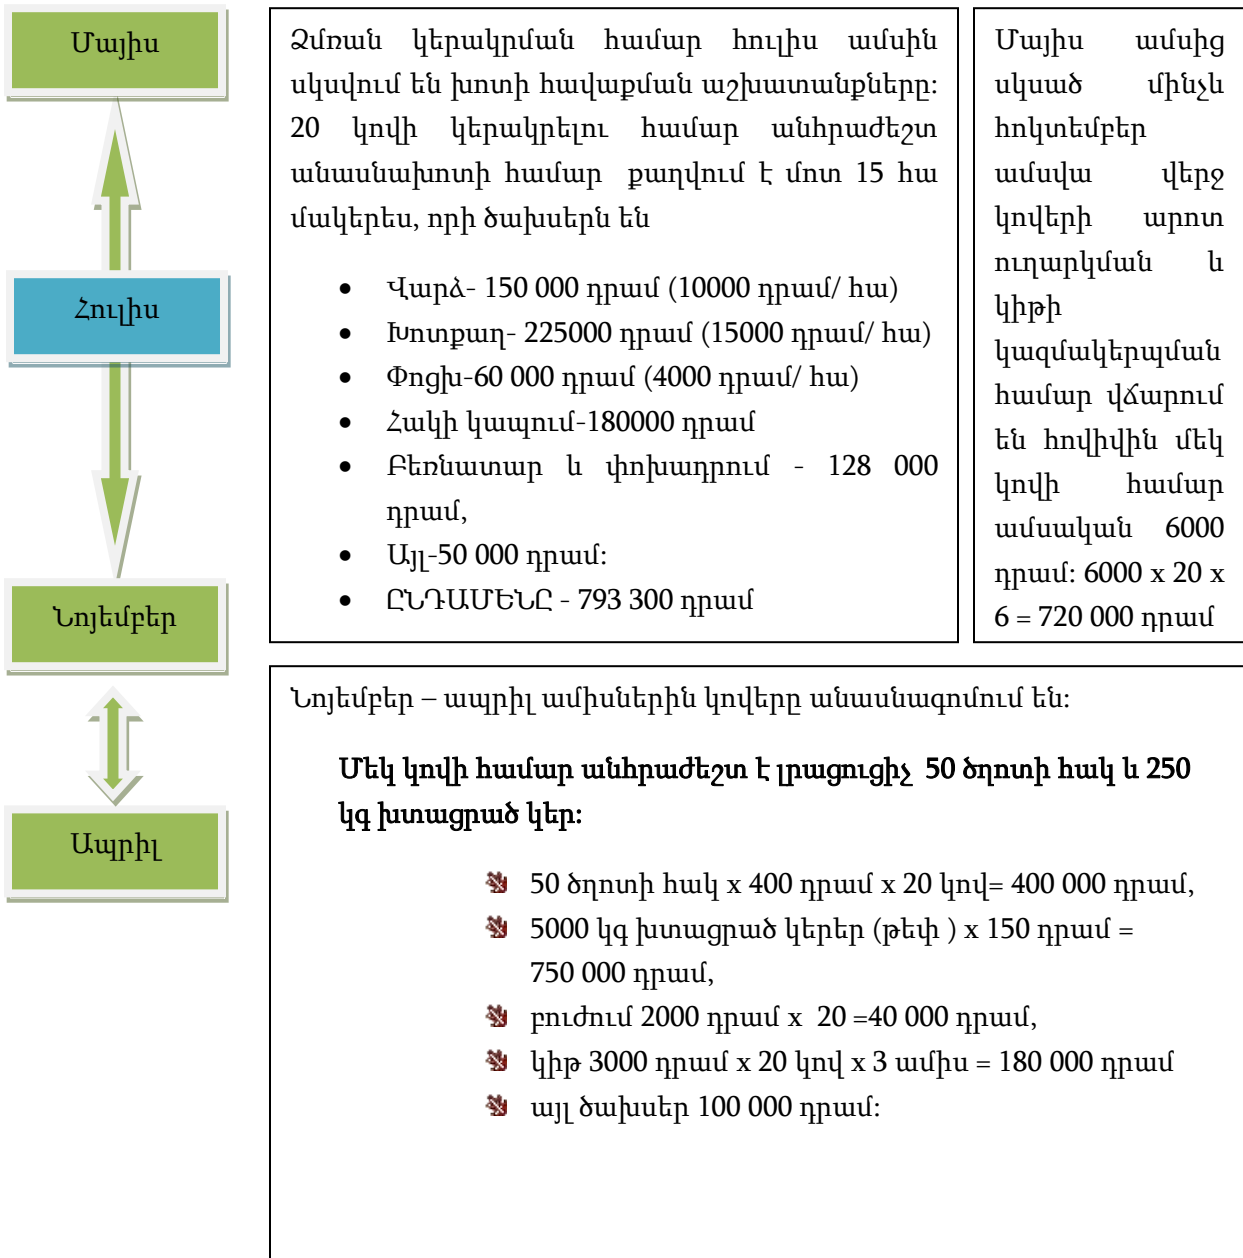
Մայիս

Հուլիս

Նոյեմբեր

Ապրիլ

Ձմռան կերակրման համար հուլիս ամսին սկսվում են խոտի հավաքման աշխատանքները: 20 կովի կերակրելու համար անհրաժեշտ անասնախոտի համար քաղվում է մոտ 15 հա մակերես, որի ծախսերն են

- Վարձ- 150 000 դրամ (10000 դրամ/ հա)
- Խոտքաղ- 225000 դրամ (15000 դրամ/ հա)
- Փոցխ-60 000 դրամ (4000 դրամ/ հա)
- Հակի կապում-180000 դրամ
- Բեռնատար և փոխադրում - 128 000 դրամ,
- Այլ-50 000 դրամ:
- ԸՆԴԱՄԵՆԸ - 793 300 դրամ

Մայիս ամսից սկսած մինչև հոկտեմբեր ամսվա վերջ կովերի արոտ ուղարկման և կիթի կազմակերպման համար վճարում են հովիվին մեկ կովի համար ամսական 6000 դրամ: 6000 x 20 x 6 = 720 000 դրամ

Նոյեմբեր – ապրիլ ամիսներին կովերը անասնագոմում են:

Մեկ կովի համար անհրաժեշտ է լրացուցիչ 50 ծղոտի հակ և 250 կգ խտացրած կեր:

- 50 ծղոտի հակ x 400 դրամ x 20 կով= 400 000 դրամ,
- 5000 կգ խտացրած կերեր (թեփ ) x 150 դրամ = 750 000 դրամ,
- բուժում 2000 դրամ x 20 =40 000 դրամ,
- կիթ 3000 դրամ x 20 կով x 3 ամիս = 180 000 դրամ
- այլ ծախսեր 100 000 դրամ: